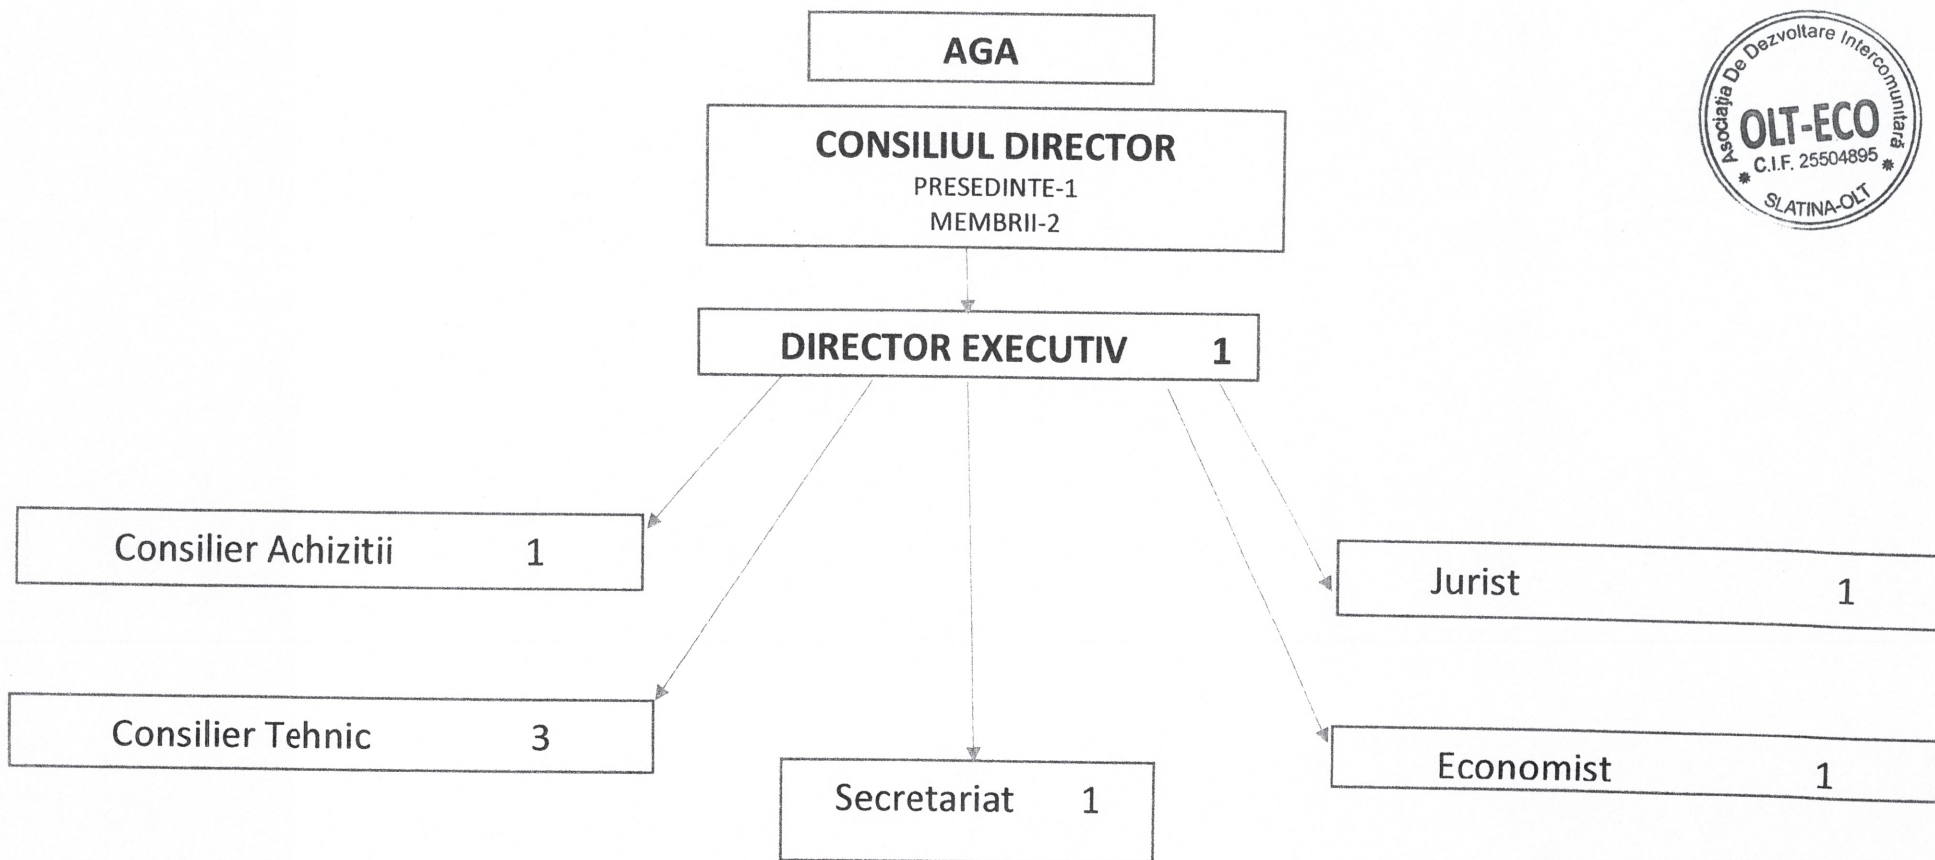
AGA

CONSILIUL DIRECTOR
PRESEDINTE-1
MEMBRII-2

Asociația De Dezvoltare Intercomunitară
OLT-ECO
C.I.F. 25504895
SLATINA-OLT

DIRECTOR EXECUTIV 1

Consilier Achizitii 1

Jurist 1

Consilier Tehnic 3

Secretariat 1

Economist 1